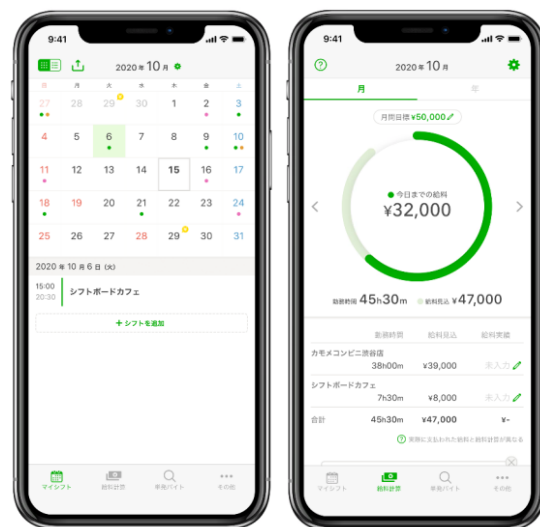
9:41

2020年10月

| 月 | 火 | 水 | 木 | 金 | 土 | 日 |
|---|---|---|---|---|---|---|
| 27 | 28 | 29 | 30 | 1 | 2 | 3 |
| 4 | 5 | 6 | 7 | 8 | 9 | 10 |
| 11 | 12 | 13 | 14 | 15 | 16 | 17 |
| 18 | 19 | 20 | 21 | 22 | 23 | 24 |
| 25 | 26 | 27 | 28 | 29 | 30 | 31 |

2020年10月6日（火）

15:00
20:30
シフトボードカフェ

+ シフトを追加

マイシフト　給料計算　単発バイト　その他

9:41

2020年10月

月

月間目標 ¥50,000

今日までの給料
¥32,000

勤務時間 45h30m　給料見込 ¥47,000

| | 勤務時間 | 給料見込 | 給料実績 |
|---|---|---|---|
| カモメコンビニ渋谷店 | 38h00m | ¥39,000 | 未入力 |
| シフトボードカフェ | 7h30m | ¥8,000 | 未入力 |
| 合計 | 45h30m | ¥47,000 | ¥- |

実際に支払われた給料と給料計算が異なる

マイシフト　給料計算　単発バイト　その他